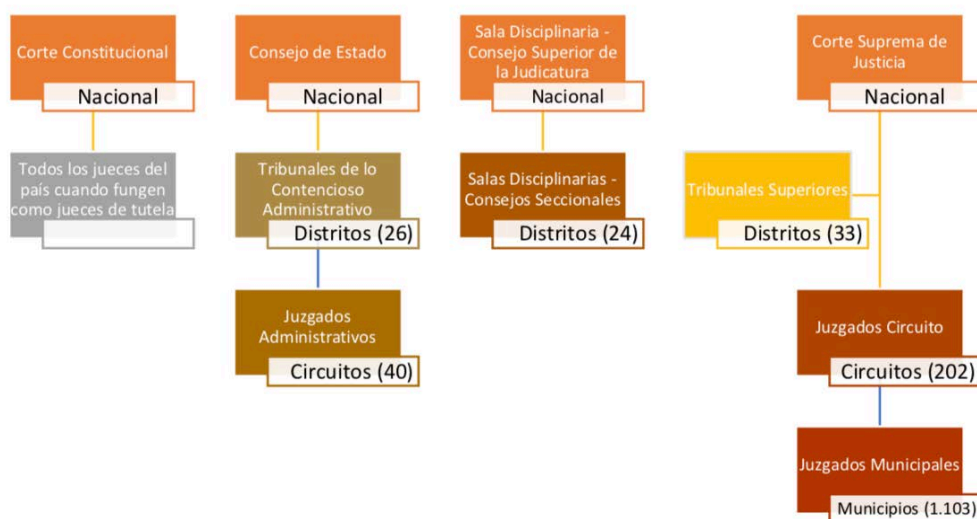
Corte Constitucional
Nacional

Todos los jueces del país cuando fungen como jueces de tutela

Consejo de Estado
Nacional

Tribunales de lo Contencioso Administrativo
Distritos (26)

Juzgados Administrativos
Circuitos (40)

Sala Disciplinaria - Consejo Superior de la Judicatura
Nacional

Salas Disciplinarias - Consejos Seccionales
Distritos (24)

Corte Suprema de Justicia
Nacional

Tribunales Superiores
Distritos (33)

Juzgados Circuito
Circuitos (202)

Juzgados Municipales
Municipios (1.103)